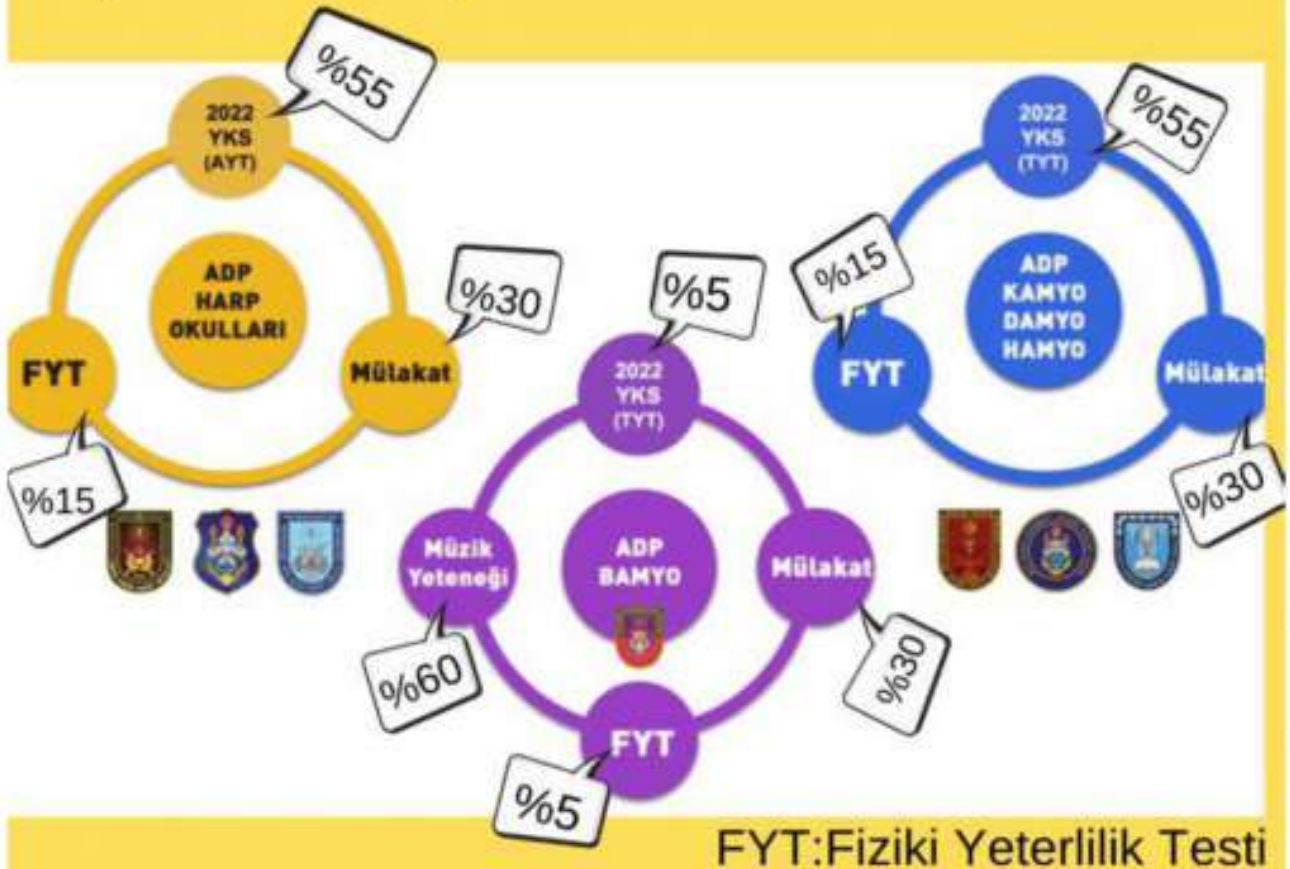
%55
2022
YKS
(AYT)

ADP
HARP
OKULLARI

%30
Mülakat

FYT
%15

%5
2022
YKS
(TYT)

Müzik
Yeteneği

ADP
BAMYO

Mülakat

%60

%30

FYT
%5

2022
YKS
(TYT)
%55

%15
FYT

ADP
KAMYO
DAMYO
HAMYO

Mülakat
%30

FYT:Fiziki Yeterlilik Testi